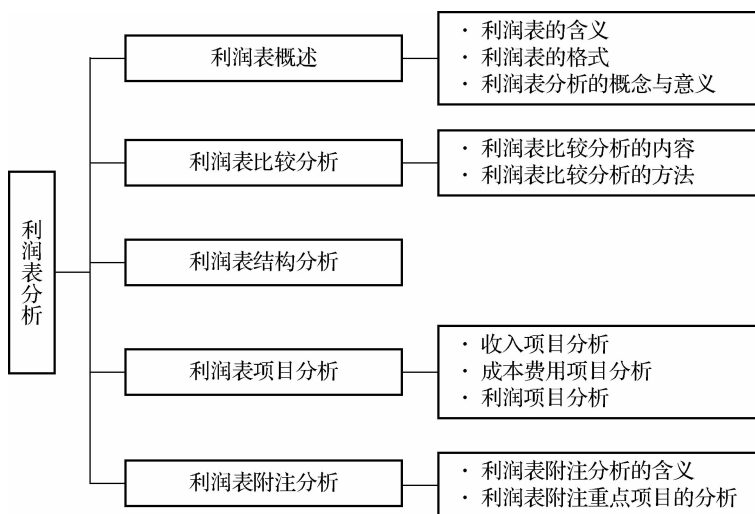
利润表分析

利润表概述
· 利润表的含义
· 利润表的格式
· 利润表分析的概念与意义

利润表比较分析
· 利润表比较分析的内容
· 利润表比较分析的方法

利润表结构分析

利润表项目分析
· 收入项目分析
· 成本费用项目分析
· 利润项目分析

利润表附注分析
· 利润表附注分析的含义
· 利润表附注重点项目的分析